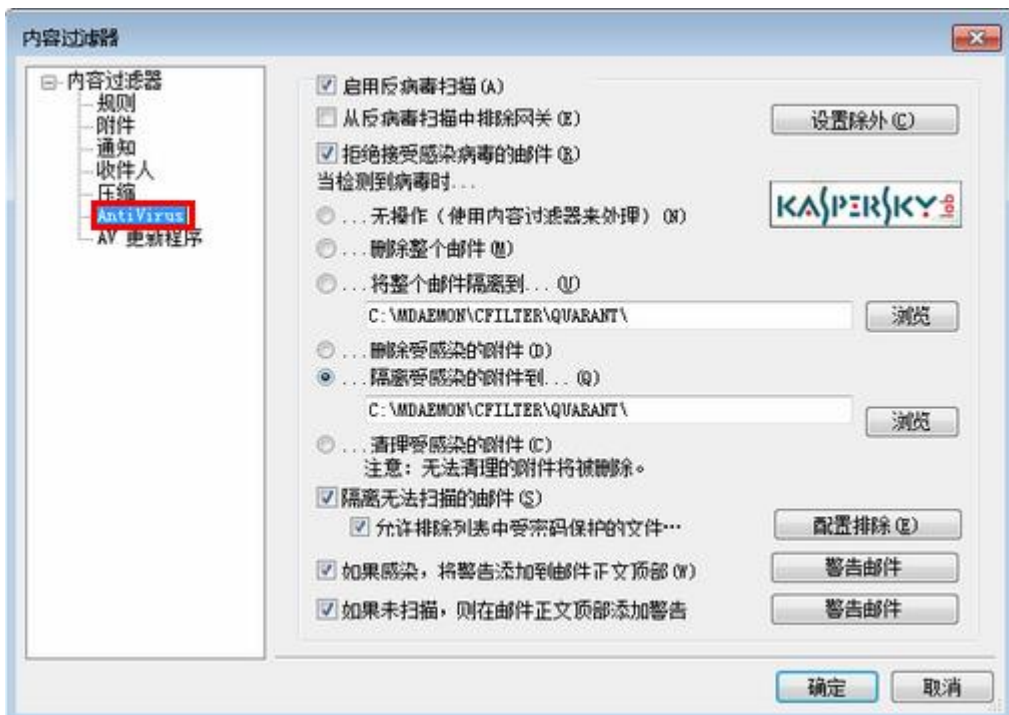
内容过滤器

内容过滤器
规则
附件
通知
收件人
压缩
AntiVirus
AV 更新程序

启用反病毒扫描 (A)
从反病毒扫描中排除网关 (E)
设置除外 (C)
拒绝接受感染病毒的邮件 (R)
当检测到病毒时...
KASPERSKY lab
... 无操作 (使用内容过滤器来处理) (N)
... 删除整个邮件 (M)
... 将整个邮件隔离到... (U)
C:\MDAEMON\CFILTER\QUARANT\
浏览
... 删除受感染的附件 (D)
... 隔离受感染的附件到... (Q)
C:\MDAEMON\CFILTER\QUARANT\
浏览
... 清理受感染的附件 (C)
注意: 无法清理的附件将被删除。
隔离无法扫描的邮件 (S)
允许排除列表中受密码保护的文件...
配置排除 (E)
如果感染，将警告添加到邮件正文顶部 (W)
警告邮件
如果未扫描，则在邮件正文顶部添加警告
警告邮件
确定
取消